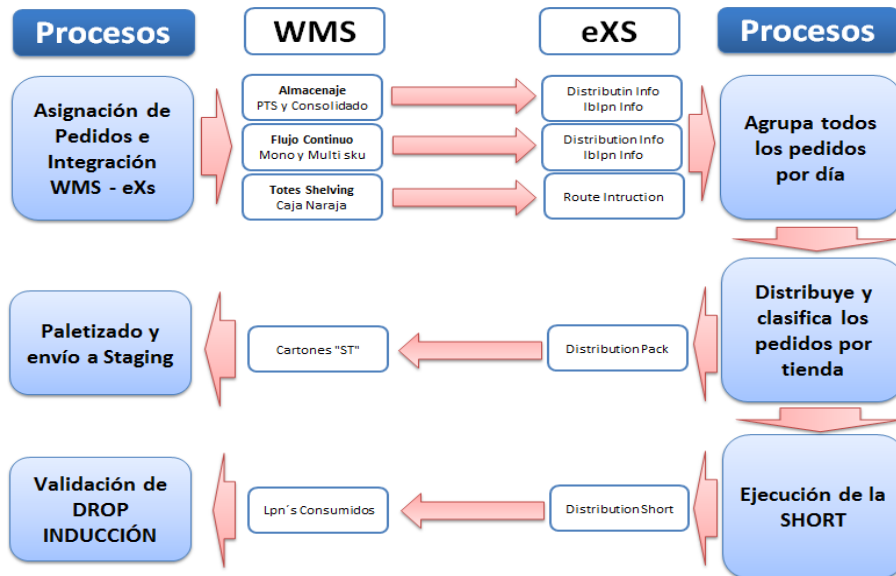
Procesos

WMS

eXS

Procesos

Asignación de Pedidos e Integración WMS - eXs

Almacenaje
PTS y Consolidado

Flujo Continuo
Mono y Multi sku

Totes Shelving
Caja Naraja

Distributin Info
Iblpn Info

Distribution Info
Iblpn Info

Route Intruction

Agrupa todos los pedidos por día

Paletizado y envío a Staging

Cartones "ST"

DistributionPack

Distribuye y clasifica los pedidos por tienda

Validación de DROP INDUCCIÓN

Lpn´s Consumidos

DistributionShort

Ejecución de la SHORT